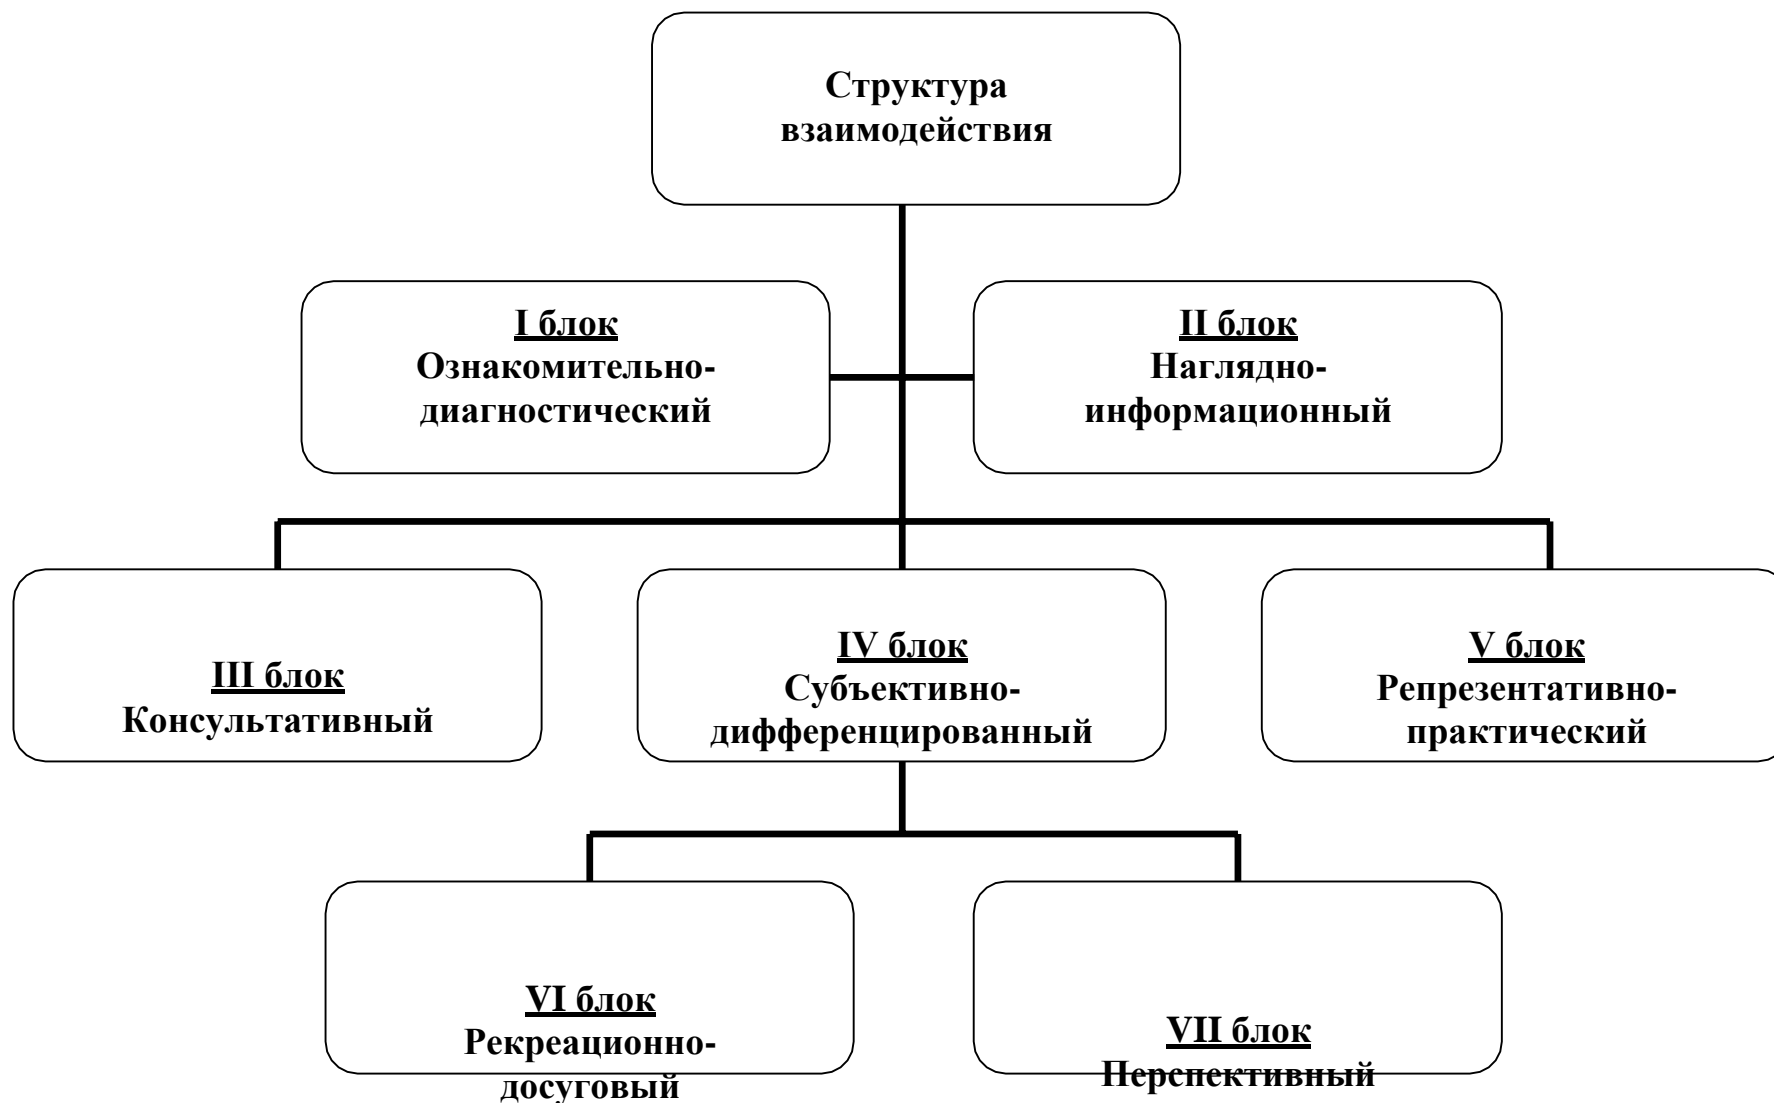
Структура взаимодействия

I блок
Ознакомительно-диагностический

II блок
Наглядно-информационный

III блок
Консультативный

IV блок
Субъективно-дифференцированный

V блок
Репрезентативно-практический

VI блок
Рекреационно-досуговый

VII блок
Перспективный